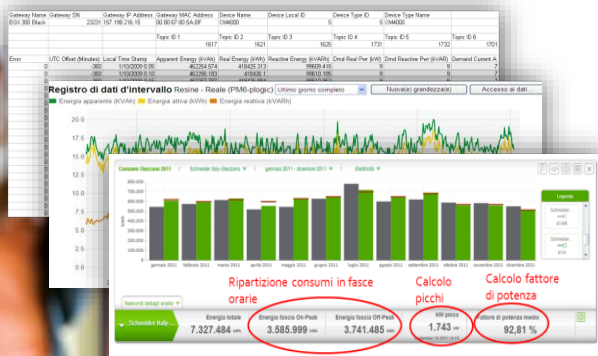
Gateway Name | Gateway SN | Gateway IP Address | Gateway MAC Address | Device Name | Device Local ID | Device Type ID | Device Type Name
EGX 300 Black | 23231 | 157.198.216.15 | 00:80:67:80:5A:6F | CM4000 | 5 | 6 | CM4000

Topic ID 1 | Topic ID 2 | Topic ID 3 | Topic ID 4 | Topic ID 5 | Topic ID 6
1617 | 1621 | 1626 | 1731 | 1732 | 1701

Error | UTC Offset (Minutes) | Local Time Stamp | Apparent Energy (kVAh) | Real Energy (kWh) | Reactive Energy (kVARh) | Dmd Real Pwr (kW) | Dmd Reactive Pwr (kVAR) | Demand Current A

Registro di dati d'intervallo Resine - Reale (PM6-plogic) Ultimo giorno completo Nuova(e) grandezza(e) Accesso ai dati

Energia apparente (kVAh) Energia attiva (kWh) Energia reattiva (kVARh)

Consumo Stezzano 2011 Schneider Italy-Stezzano gennaio 2011 - dicembre 2011 Elettricità

gennaio 2011 febbraio 2011 marzo 2011 aprile 2011 maggio 2011 giugno 2011 luglio 2011 agosto 2011 settembre 2011 ottobre 2011 novembre 2011 dicembre 2011

Legenda

Nascondi dettagli analisi

Schneider Italy...

Energia totale
7.327.484 kWh

Energia fascia Off-Peak
3.585.999 kWh

Energia fascia On-Peak
3.741.485 kWh

kW picco
1.743 kW

Fattore di potenza medio
92,81 %

Ripartizione consumi in fasce orarie

Calcolo picchi

Calcolo fattore di potenza